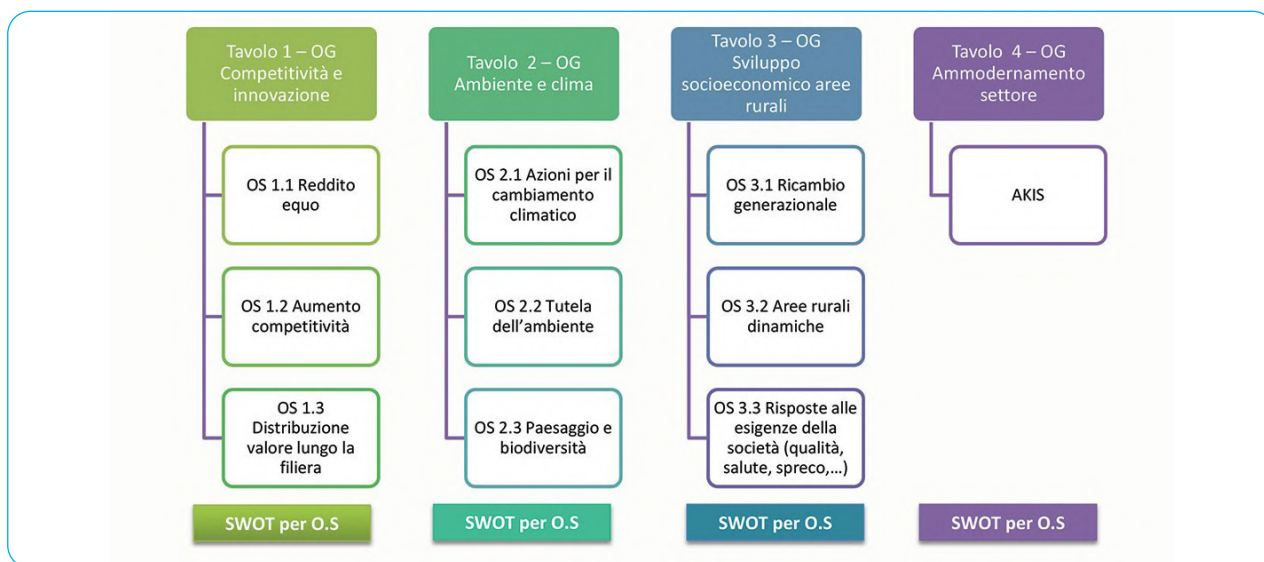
Tavolo 1 – OG Competitività e innovazione

OS 1.1 Reddito equo

OS 1.2 Aumento competitività

OS 1.3 Distribuzione valore lungo la filiera

SWOT per O.S

Tavolo 2 – OG Ambiente e clima

OS 2.1 Azioni per il cambiamento climatico

OS 2.2 Tutela dell'ambiente

OS 2.3 Paesaggio e biodiversità

SWOT per O.S

Tavolo 3 – OG Sviluppo socioeconomico aree rurali

OS 3.1 Ricambio generazionale

OS 3.2 Aree rurali dinamiche

OS 3.3 Risposte alle esigenze della società (qualità, salute, spreco,...)

SWOT per O.S

Tavolo 4 – OG Ammodernamento settore

AKIS

SWOT per O.S